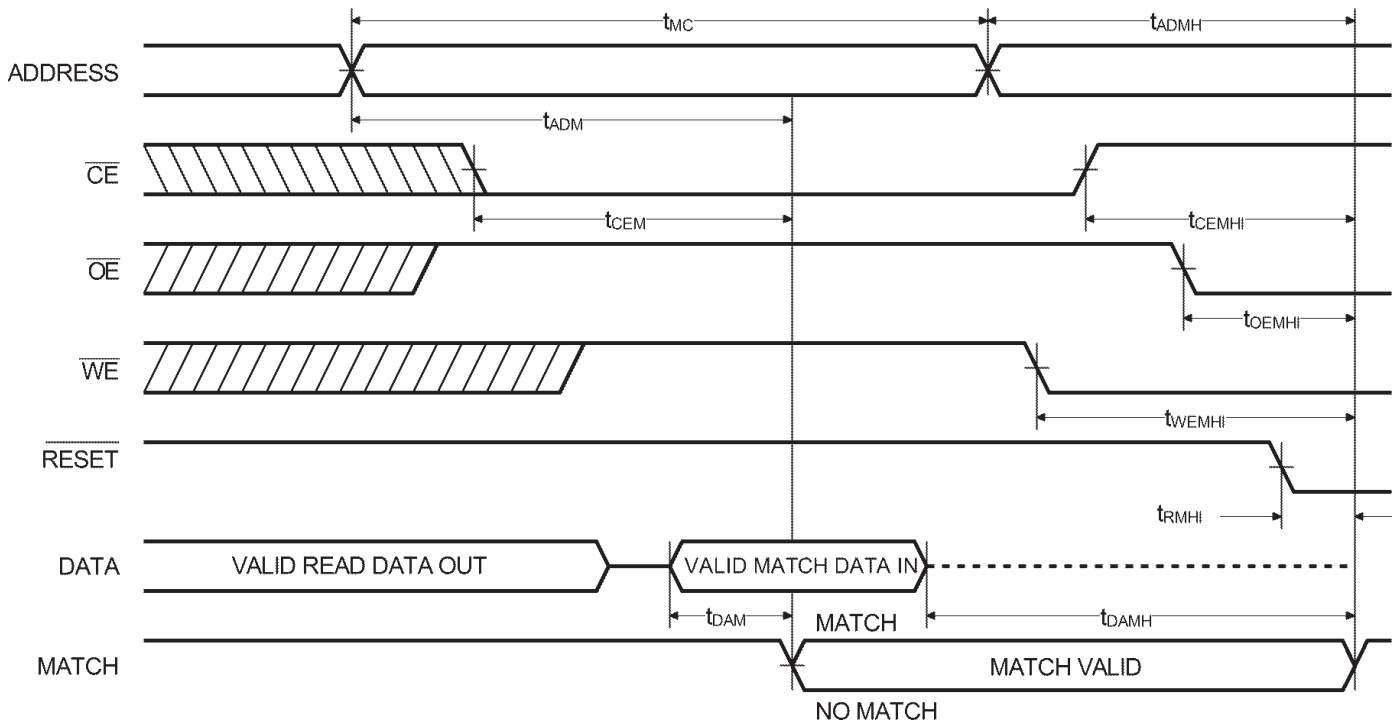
$t_{MC}$

$t_{ADMH}$

ADDRESS

$t_{ADM}$

$\overline{CE}$

$t_{CEM}$

$t_{CEMHI}$

$\overline{OE}$

$t_{OEMHI}$

$\overline{WE}$

$t_{WEMHI}$

$\overline{RESET}$

$t_{RMHI}$

DATA

VALID READ DATA OUT

VALID MATCH DATA IN

$t_{DAM}$

MATCH

$t_{DAMH}$

MATCH

MATCH VALID

NO MATCH